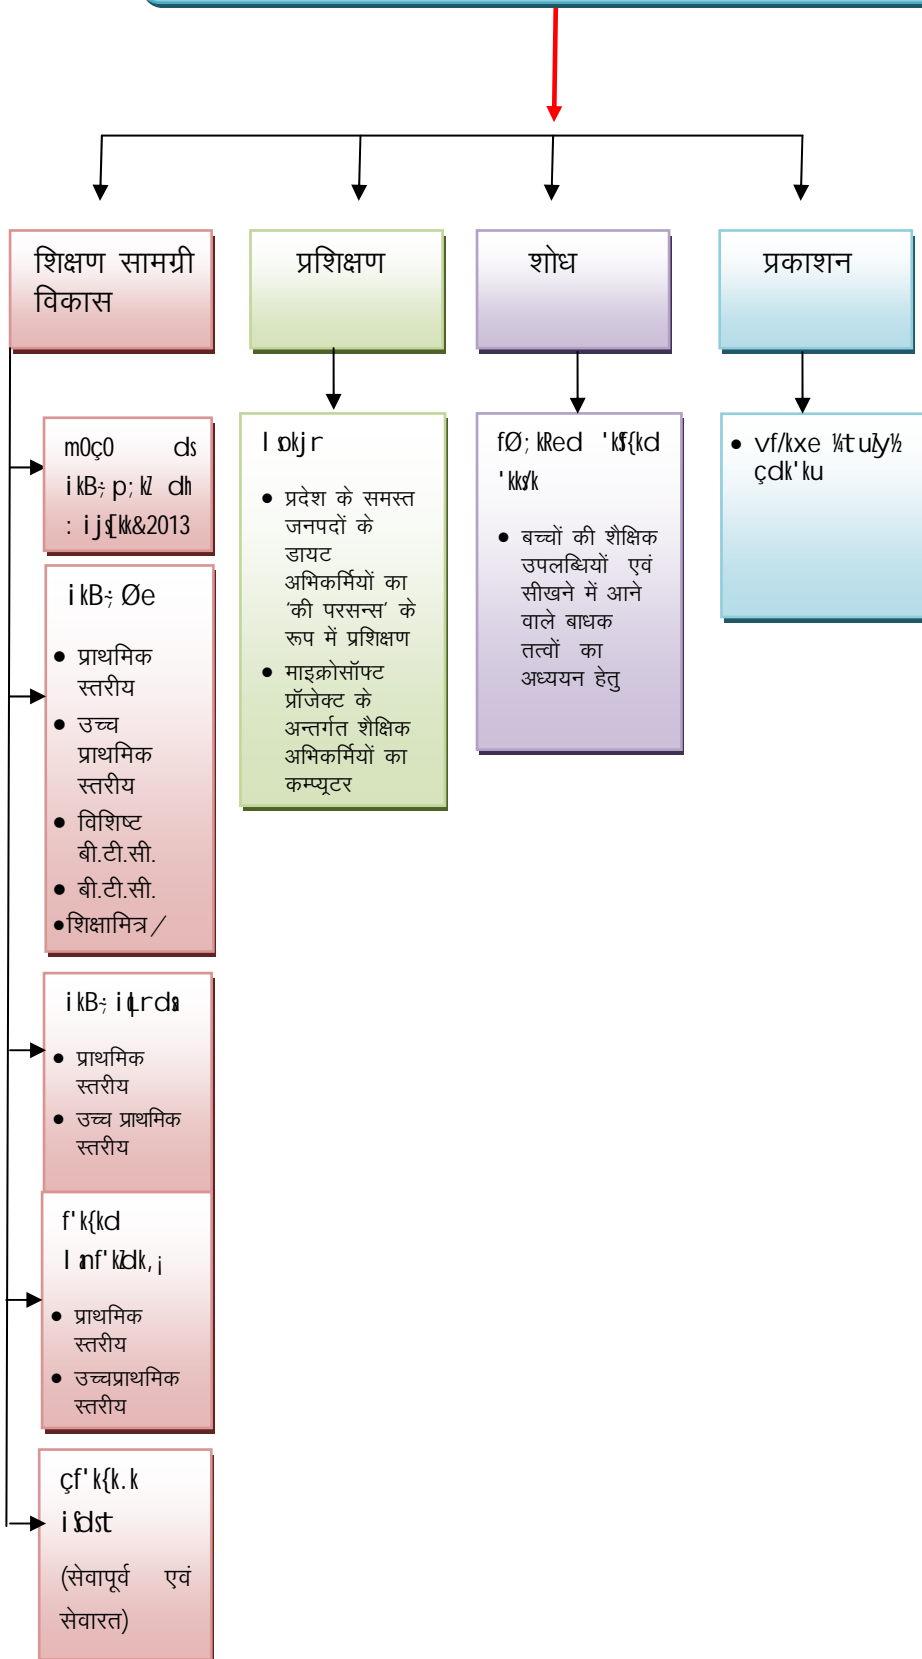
शिक्षण सामग्री विकास

प्रशिक्षण

शोध

प्रकाशन

m0ç0 ds ikB~;p;kZ dh :ijs[kk&2013

ikB~;Øe

● प्राथमिक स्तरीय
● उच्च प्राथमिक स्तरीय
● विशिष्ट बी.टी.सी.
● बी.टी.सी.
●शिक्षामित्र /

ikB~;iqLrdsa

● प्राथमिक स्तरीय
● उच्च प्राथमिक स्तरीय

f'k{kd lanf'kZdk,¡

● प्राथमिक स्तरीय
● उच्चप्राथमिक स्तरीय

çf'k{k.k iSdst

(सेवापूर्व एवं सेवारत)

lapkj

● प्रदेश के समस्त जनपदों के डायट अभिकर्मियों का 'की परसन्स' के रूप में प्रशिक्षण
● माइक्रोसॉफ्ट प्रॉजेक्ट के अन्तर्गत शैक्षिक अभिकर्मियों का कम्प्यूटर

fØ;kRed 'kSf{kd 'kks/k

● बच्चों की शैक्षिक उपलब्धियों एवं सीखने में आने वाले बाधक तत्वों का अध्ययन हेतु

● vf/kxe ¼tuZy½ çdk'ku